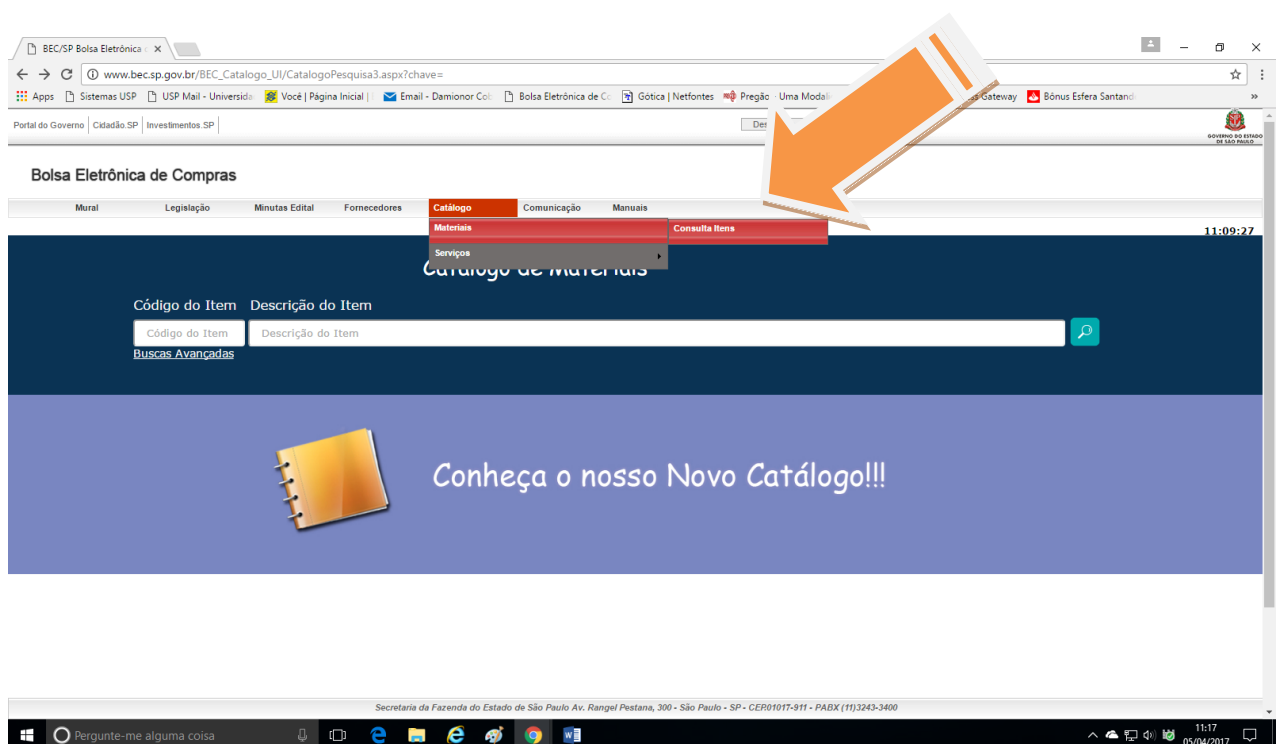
BEC/SP Bolsa Eletrônica ×

www.bec.sp.gov.br/BEC_Catalogo_UI/CatalogoPesquisa3.aspx?chave=

Apps | Sistemas USP | USP Mail - Universida | Você | Página Inicial | | Email - Damionor Co | Bolsa Eletrônica de C | Gótica | Netfontes | Pregão - Uma Modali | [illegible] Gateway | Bônus Esfera Santand | »

Portal do Governo | Cidadão.SP | Investimentos.SP

GOVERNO DO ESTADO DE SÃO PAULO

Bolsa Eletrônica de Compras

Mural | Legislação | Minutas Edital | Fornecedores | Catálogo | Comunicação | Manuais

Materiais | Consulta Itens

Serviços

11:09:27

Catálogo de Materiais

Código do Item | Descrição do Item

Código do Item | Descrição do Item

Buscas Avançadas

Conheça o nosso Novo Catálogo!!!

Secretaria da Fazenda do Estado de São Paulo Av. Rangel Pestana, 300 - São Paulo - SP - CEP01017-911 - PABX (11)3243-3400

Pergunte-me alguma coisa

11:17
05/04/2017